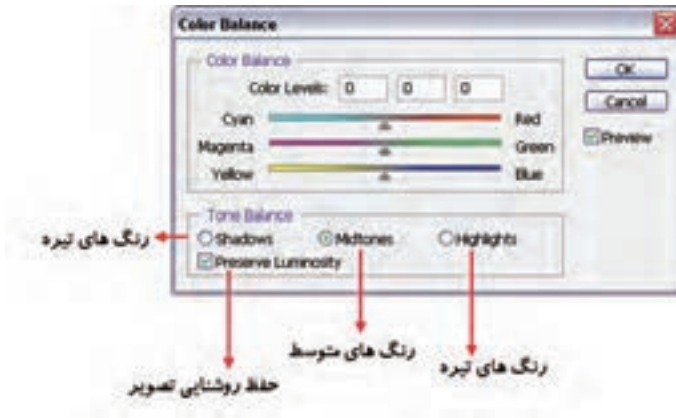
Color Balance

Color Balance

Color Levels: 0 0 0

Cyan Red

Magenta Green

Yellow Blue

OK

Cancel

Preview

Tone Balance

رنگ های تیره

Shadows Midtones Highlights

Preserve Luminosity

رنگ های متوسط

رنگ های تیره

حفظ روشنایی تصویر